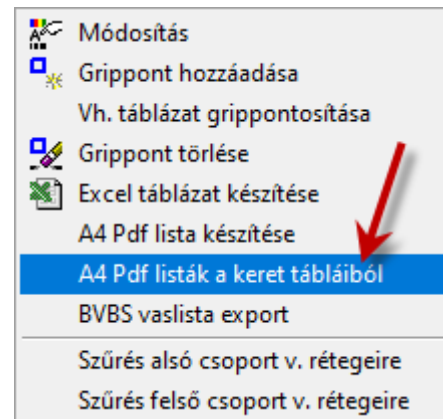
Módosítás
Grippont hozzáadása
Vh. táblázat grippontosítása
Grippont törlése
Excel táblázat készítése
A4 Pdf lista készítése
A4 Pdf listák a keret tábláiból
BVBS vaslista export
Szűrés alsó csoport v. rétegeire
Szűrés felső csoport v. rétegeire